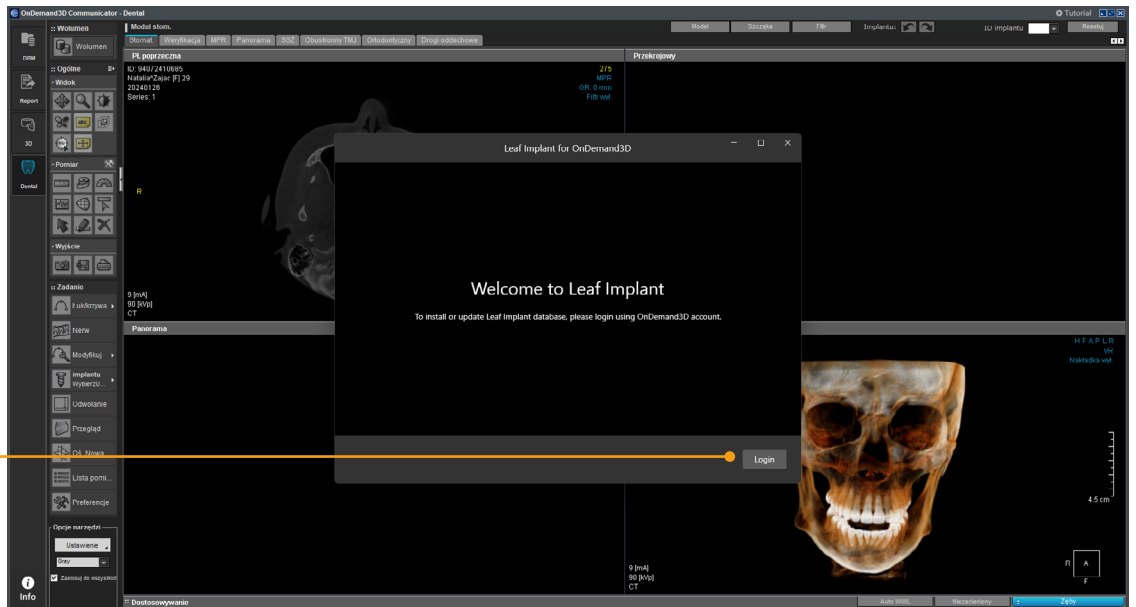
OnDemand3D Communicator - Dental

Tutorial

DRM
Report
3D
Dental
Info

:: Wolumen
Wolumen
:: Ogólne
- Widok
- Pomiar
- Wyjście
:: Zadanie
Łuk/krzywa
Nerw
Modyfikuj
implantu Wyberzu...
Odwołanie
Przegląd
Oś. Nowa
Lista pomi...
Preferencje
Opcje narzędzi
Ustawienie
Gray
Zastosuj do wszystkich

Moduł stom.
Model
Szczęka
Filtr
Implantu:
ID implantu
Resetuj

Stomat.
Weryfikacja
MPR
Panorama
SSZ
Obustronny TMJ
Ortodontyczny
Drogi oddechowe

Pl. poprzeczna
ID: 94072410685
Natalia^Zajac [F] 29
20240126
Series: 1
275
MPR
GR: 0 mm
Filtr wył.
R
9 [mA]
90 [kVp]
CT

Przekrojowy

Panorama

H F A P L R
VR
Nakładka wył.
4.5 cm
R
A
F
9 [mA]
90 [kVp]
CT

Leaf Implant for OnDemand3D

Welcome to Leaf Implant

To install or update Leaf Implant database, please login using OnDemand3D account.

Login

:: Dostosowywanie
Auto WW/L
Niezacieniony
Zęby